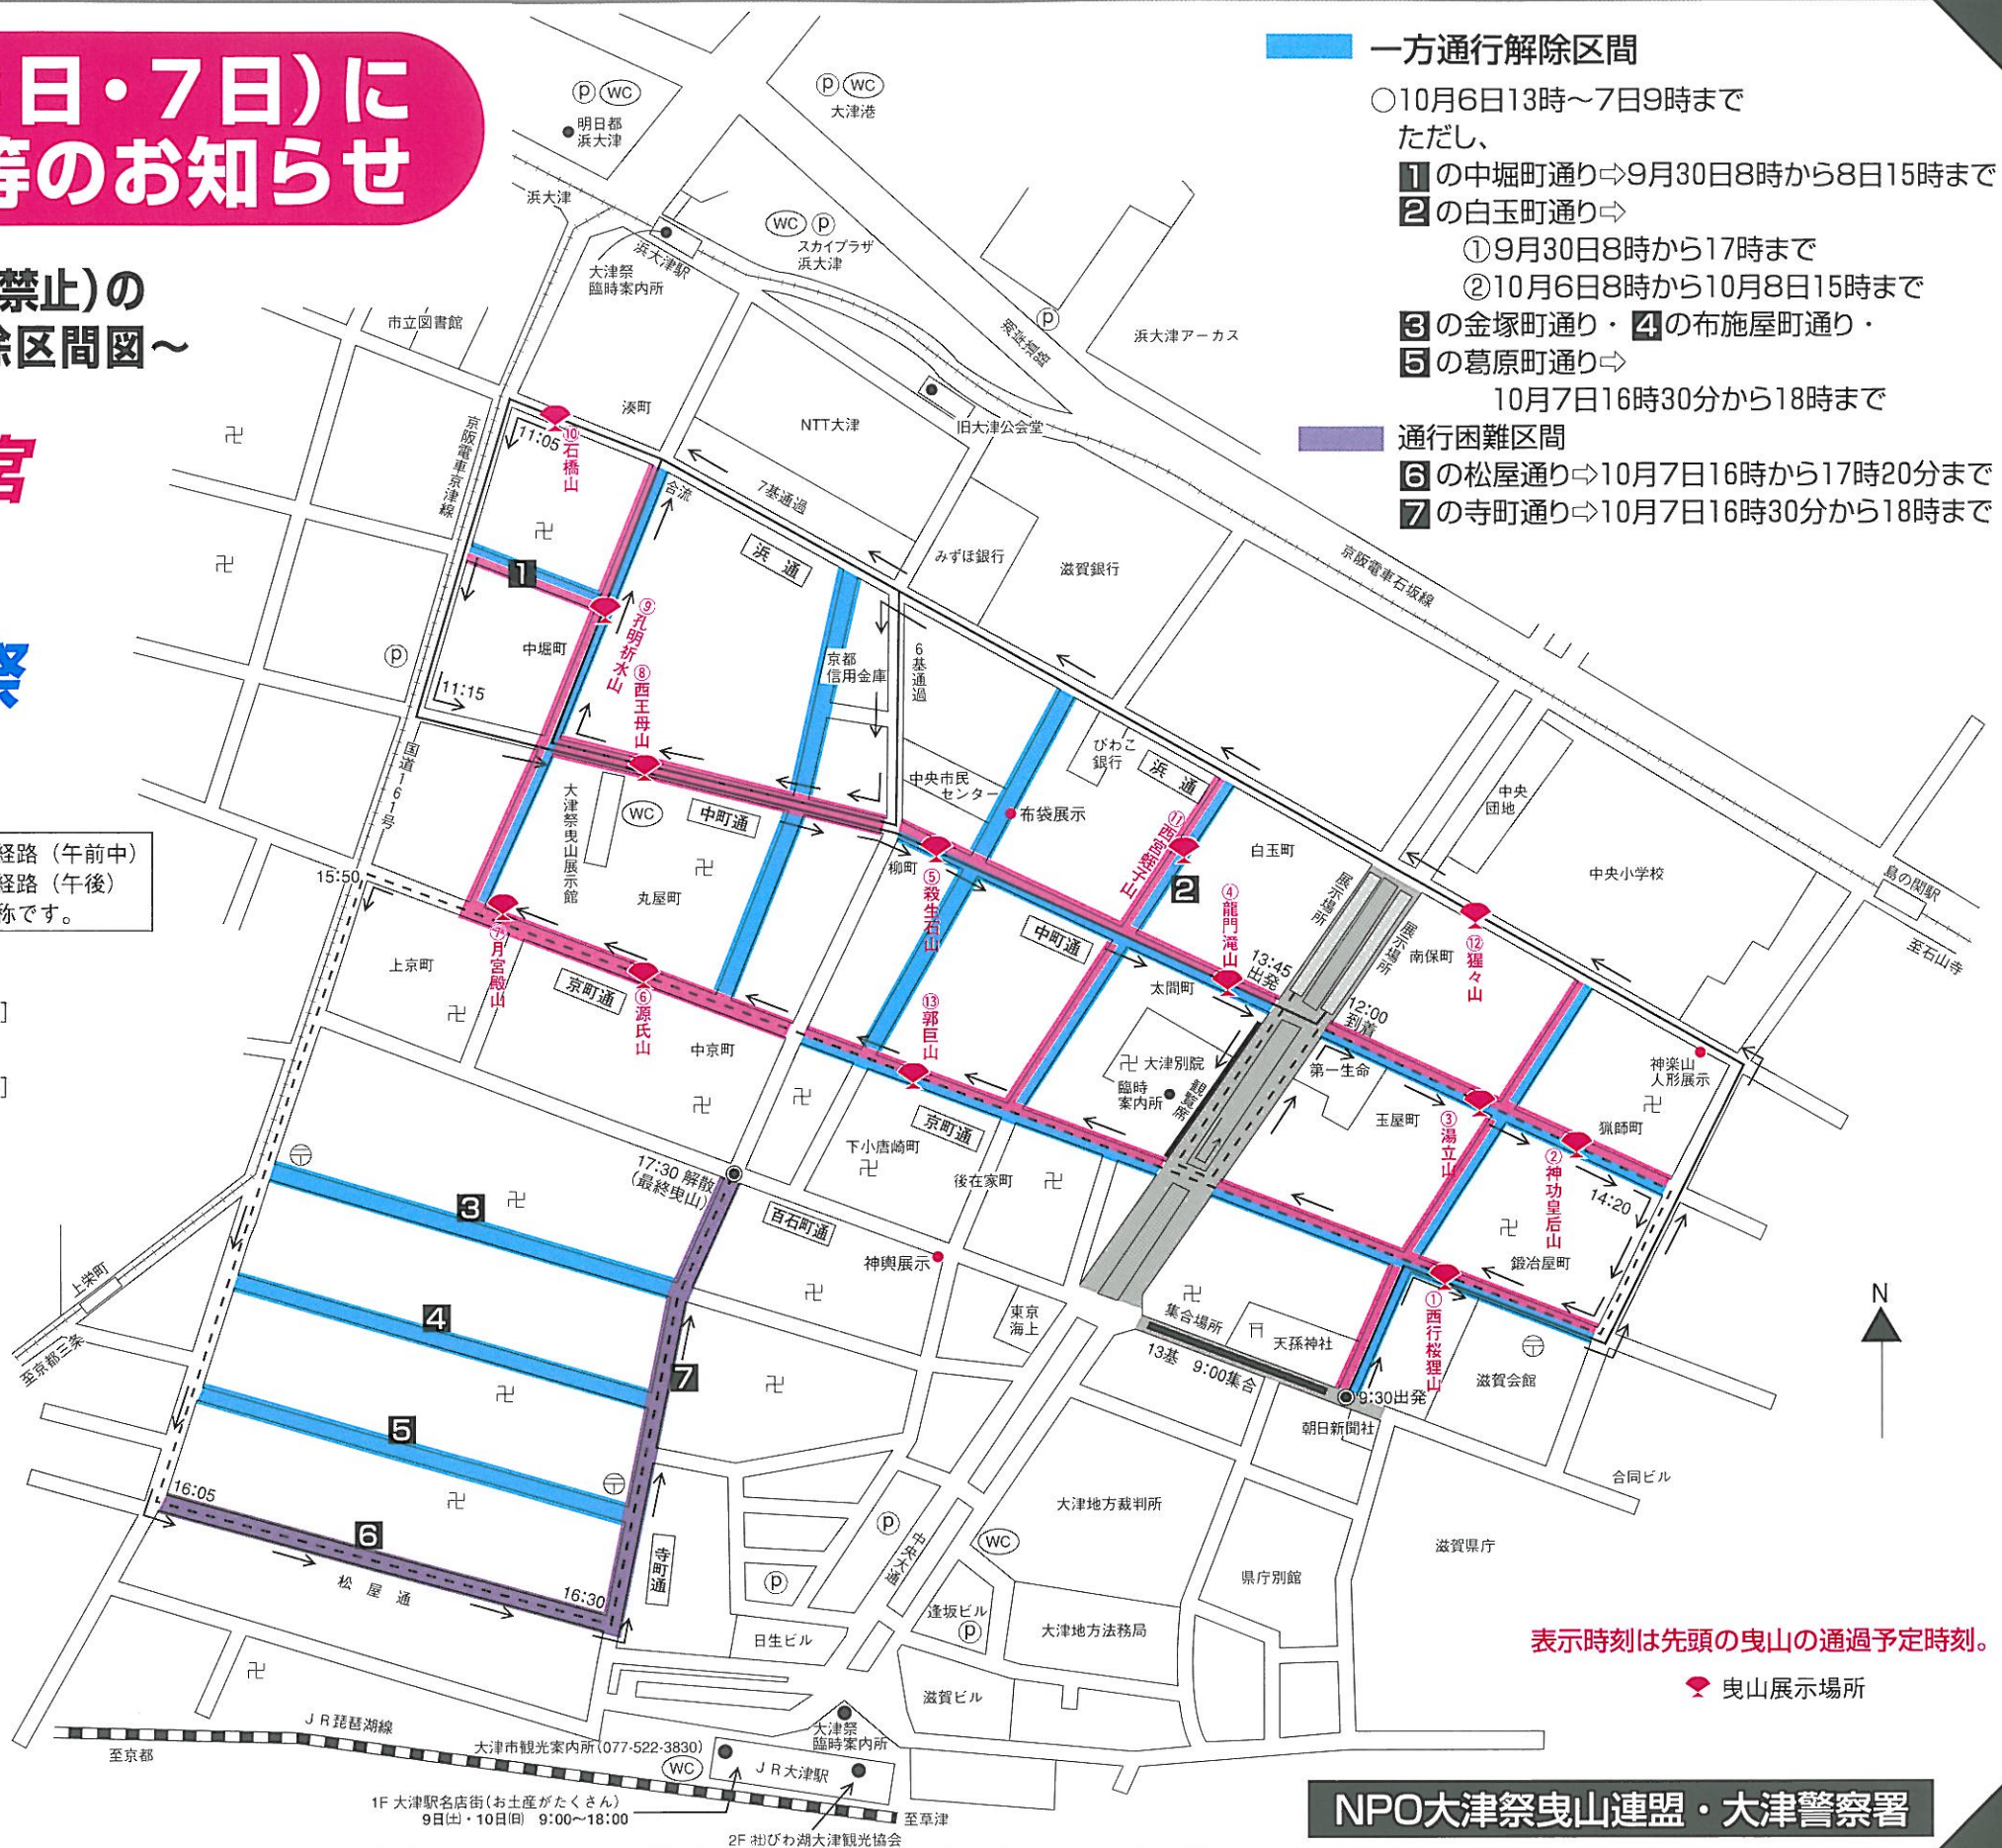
日・7日)に
等のお知らせ

禁止)の
除区間図～

宮

祭

経路(午前中)
経路(午後)
称です。

一方通行解除区間
○10月6日13時～7日9時まで
ただし、
1 の中堀町通り⇨9月30日8時から8日15時まで
2 の白玉町通り⇨
①9月30日8時から17時まで
②10月6日8時から10月8日15時まで
3 の金塚町通り・4 の布施屋町通り・
5 の葛原町通り⇨
10月7日16時30分から18時まで
通行困難区間
6 の松屋通り⇨10月7日16時から17時20分まで
7 の寺町通り⇨10月7日16時30分から18時まで

明日都浜大津
大津港
浜大津
浜大津駅
スカイプラザ浜大津
大津祭臨時案内所
市立図書館
浜大津アーカス
湊町
NTT大津
旧大津公会堂
京阪電車京津線
11:05
⑩石橋山
合流
7基通過
浜通
みずほ銀行
滋賀銀行
京阪電車石坂線
1
⑨孔明祈水山
⑧西王母山
中堀町
11:15
京都信用金庫
6基通過
びわこ銀行
浜通
中央団地
国道161号
大津祭曳山展示館
中町通
中央市民センター
布袋展示
⑪西宮蛭子山
白玉町
2
中央小学校
島の関駅
至石山寺
15:50
柳町
⑤殺生石山
丸屋町
⑦月宮殿山
上京町
⑥源氏山
京町通
中町通
④龍門滝山
13:45出発
展示場所
展示場所
南保町
⑫猩々山
太間町
12:00到着
⑬郭巨山
中京町
大津別院
臨時案内所
観覧所
第一生命
神楽山人形展示
玉屋町
③湯立山
猟師町
②神功皇后山
14:20
京町通
下小唐崎町
後在家町
17:30 解散(最終曳山)
3
百石町通
神輿展示
鍛冶屋町
①西行桜狸山
上栄町
4
東京海上
集合場所
天孫神社
7
13基 9:00集合
9:30出発
滋賀会館
至京都三条
5
朝日新聞社
合同ビル
N
16:05
6
大津地方裁判所
中央大通
滋賀県庁
松屋通
16:30
寺町通
県庁別館
日生ビル
逢坂ビル
大津地方法務局
表示時刻は先頭の曳山の通過予定時刻。
曳山展示場所
滋賀ビル
JR琵琶湖線
至京都
大津市観光案内所(077-522-3830)
大津祭臨時案内所
JR大津駅
1F 大津駅名店街(お土産がたくさん) 9日(土)・10日(日) 9:00～18:00
至草津
2F (社)びわ湖大津観光協会
NPO大津祭曳山連盟・大津警察署